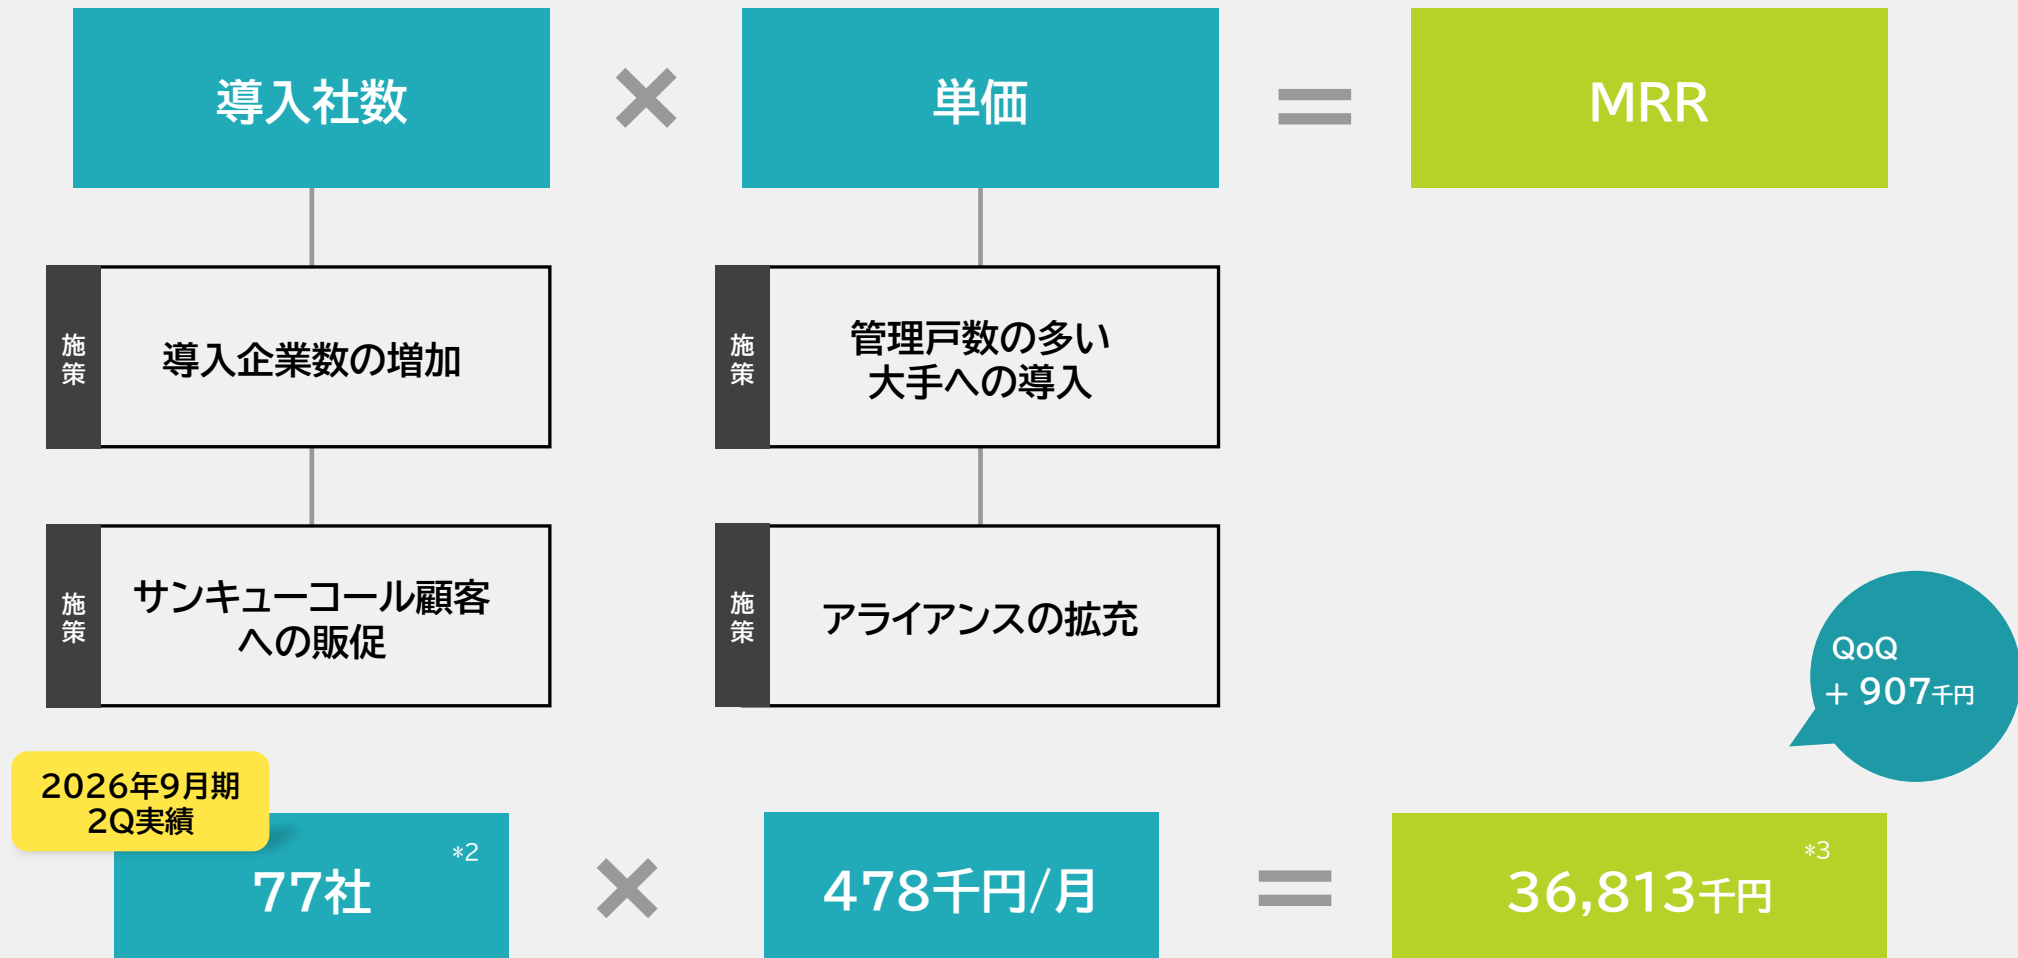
導入社数

×

単価

=

MRR

施策

導入企業数の増加

施策

管理戸数の多い
大手への導入

施策

サンキューコール顧客
への販促

施策

アライアンスの拡充

QoQ
+ 907千円

2026年9月期
2Q実績

77社 *2

×

478千円/月

=

36,813千円 *3